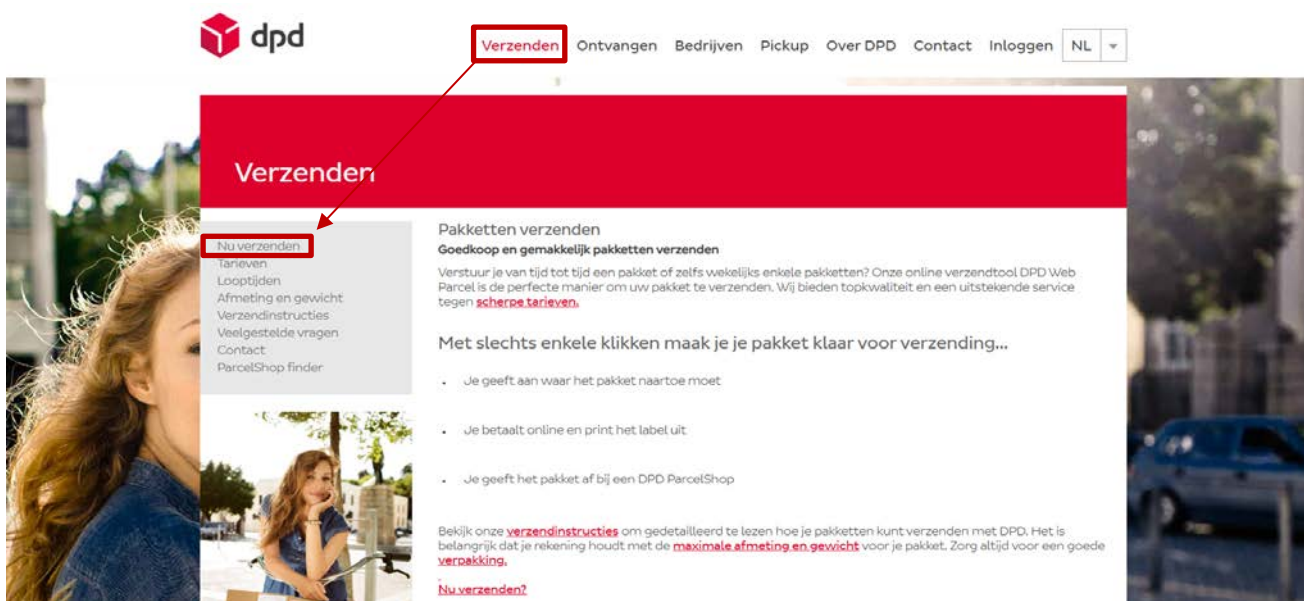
dpd

Verzenden Ontvangen Bedrijven Pickup Over DPD Contact Inloggen NL

Verzenden

Nu verzenden
Tarieven
Looptijden
Afmeting en gewicht
Verzendinstructies
Veelgestelde vragen
Contact
ParcelShop finder

Pakketten verzenden
Goedkoop en gemakkelijk pakketten verzenden

Verstuur je van tijd tot tijd een pakket of zelfs wekelijks enkele pakketten? Onze online verzendtool DPD Web Parcel is de perfecte manier om uw pakket te verzenden. Wij bieden topkwaliteit en een uitstekende service tegen scherpe tarieven.

Met slechts enkele klikken maak je je pakket klaar voor verzending...

• Je geeft aan waar het pakket naartoe moet

• Je betaalt online en print het label uit

• Je geeft het pakket af bij een DPD ParcelShop

Bekijk onze verzendinstructies om gedetailleerd te lezen hoe je pakketten kunt verzenden met DPD. Het is belangrijk dat je rekening houdt met de maximale afmeting en gewicht voor je pakket. Zorg altijd voor een goede verpakking.

Nu verzenden?